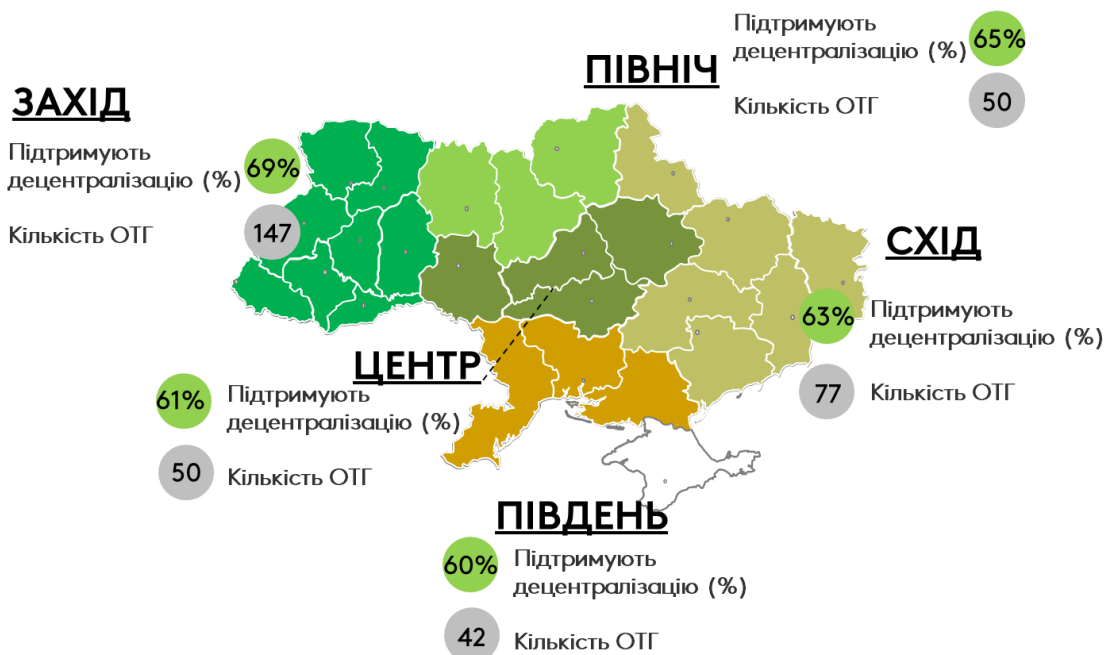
ПІВНІЧ

Підтримують децентралізацію (%) 65%

Кількість ОТГ 50

ЗАХІД

Підтримують децентралізацію (%) 69%

Кількість ОТГ 147

СХІД

63% Підтримують децентралізацію (%)

77 Кількість ОТГ

ЦЕНТР

61% Підтримують децентралізацію (%)

50 Кількість ОТГ

ПІВДЕНЬ

60% Підтримують децентралізацію (%)

42 Кількість ОТГ